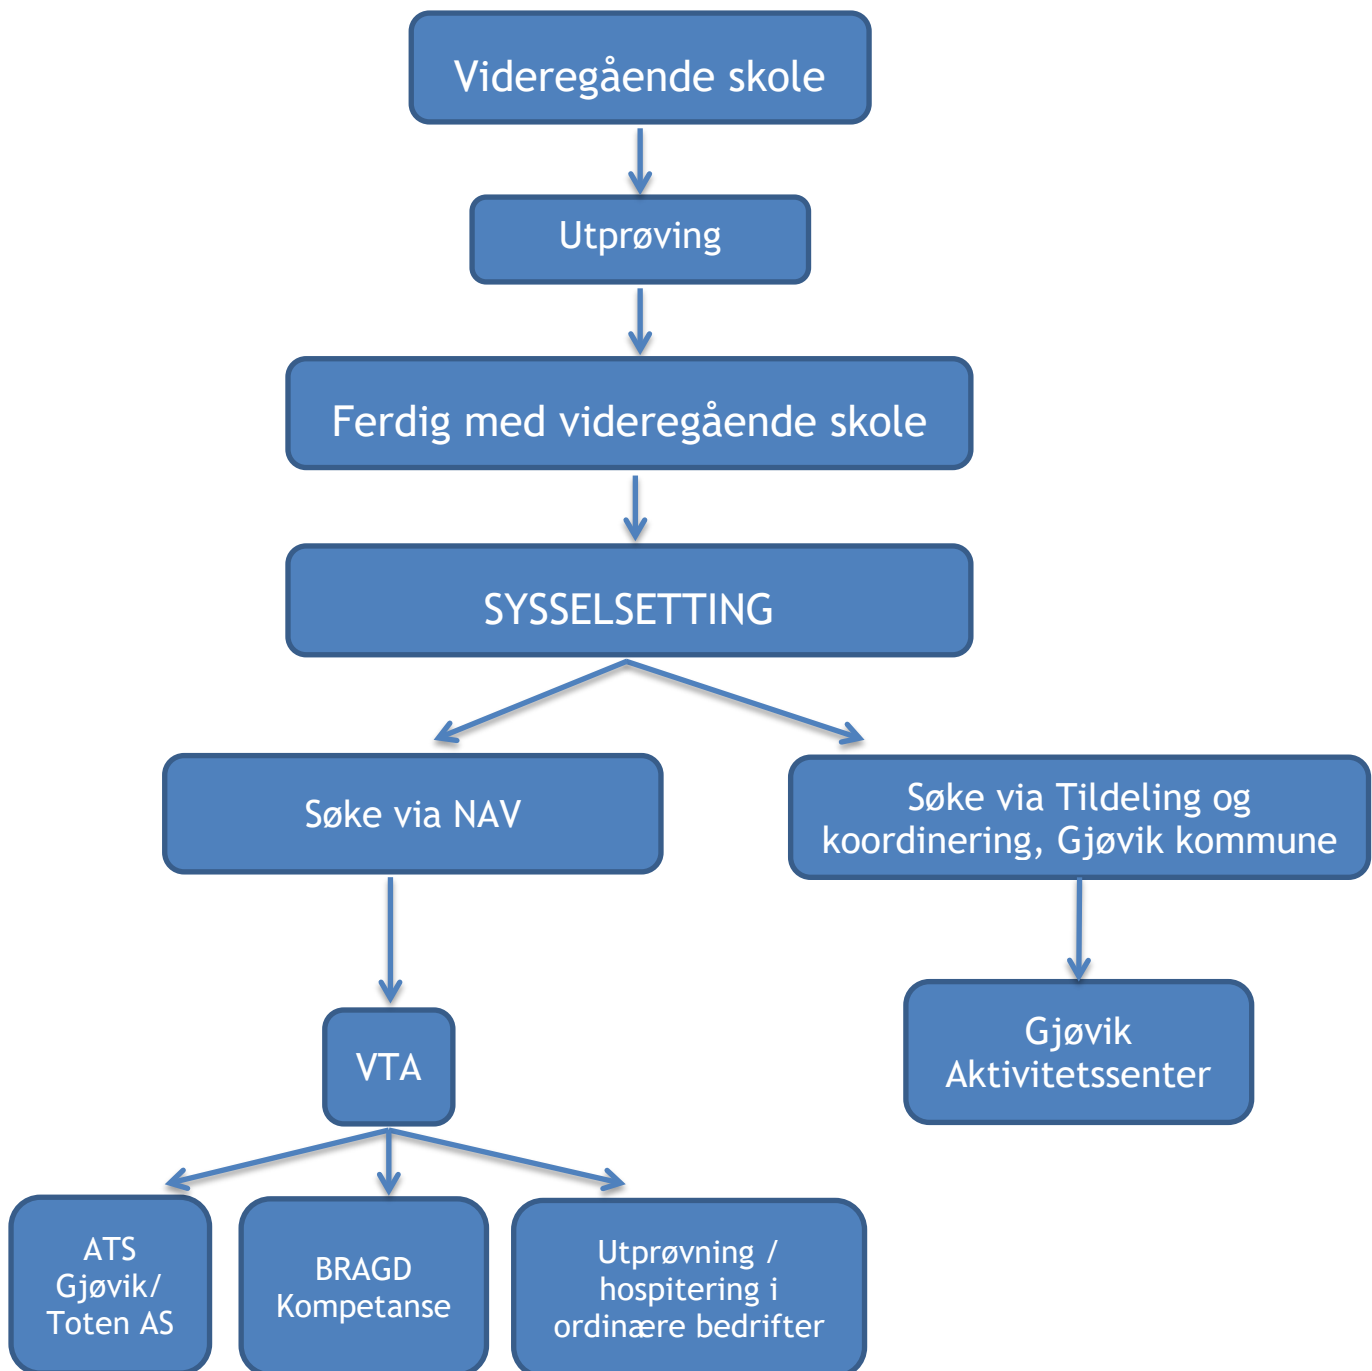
Videregående skole

Utprøving

Ferdig med videregående skole

SYSSELSETTING

Søke via NAV

Søke via Tildeling og koordinering, Gjøvik kommune

VTA

Gjøvik Aktivitetssenter

ATS Gjøvik/ Toten AS

BRAGD Kompetanse

Utprøvning / hospitering i ordinære bedrifter